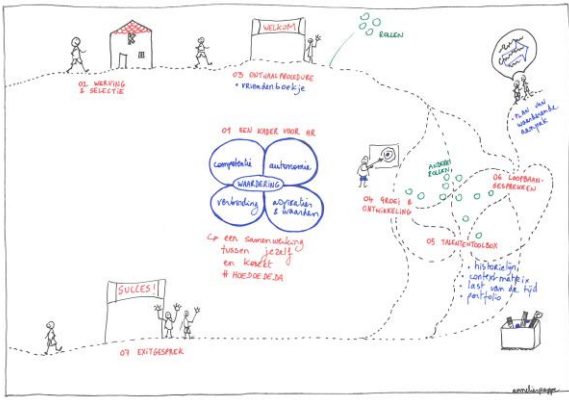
WELKOM

ROLLEN

02 WERVING & SELECTIE

03 ONTHAALPROCEDURE + vriendenboekje

01 EEN KADER VOOR HR

competentie

autonomie

WAARDERING

verbinding

aspiraties & waarden

op een samenwerking tussen jezelf en kracht # HOEDOEJEDA

04 GROEI & ONTWIKKELING

ANDERE ROLLEN

06 LOOPBAANGESPREKKEN

05 TALENTENTOOLBOX

- historielijn, context-matrix
- last van de tijd
- portfolio

- PLAN VAN waarderende aanpak

SUCCES!

07 EXITGESPREK

annelies